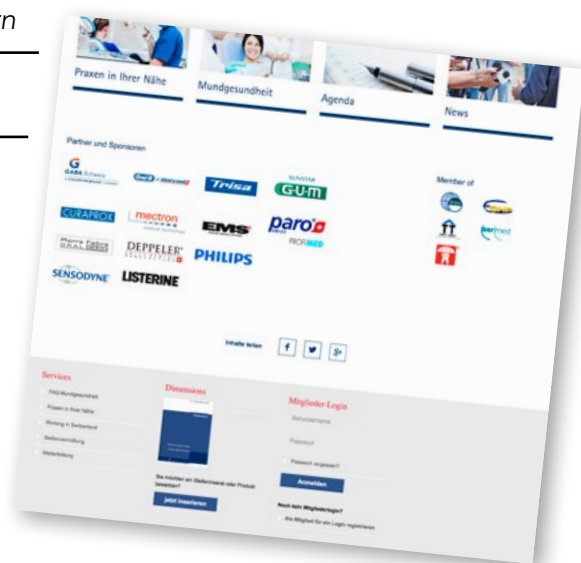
Praxen in Ihrer Nähe

Mundgesundheit

Agenda

News

Partner und Sponsoren

GABA Schweiz

Oral-B

Trisa

SUNSTAR G·U·M

CURAPROX

mectron

EMS

paro

PROFIMED

DEPPELER

PHILIPS

SENSODYNE

LISTERINE

Member of

Inhalte teilen

Services

Dimensions

Mitglieder-Login

Benutzername

Passwort

Passwort vergessen?

Anmelden

jetzt inserieren

Noch kein Mitgliedslogin?